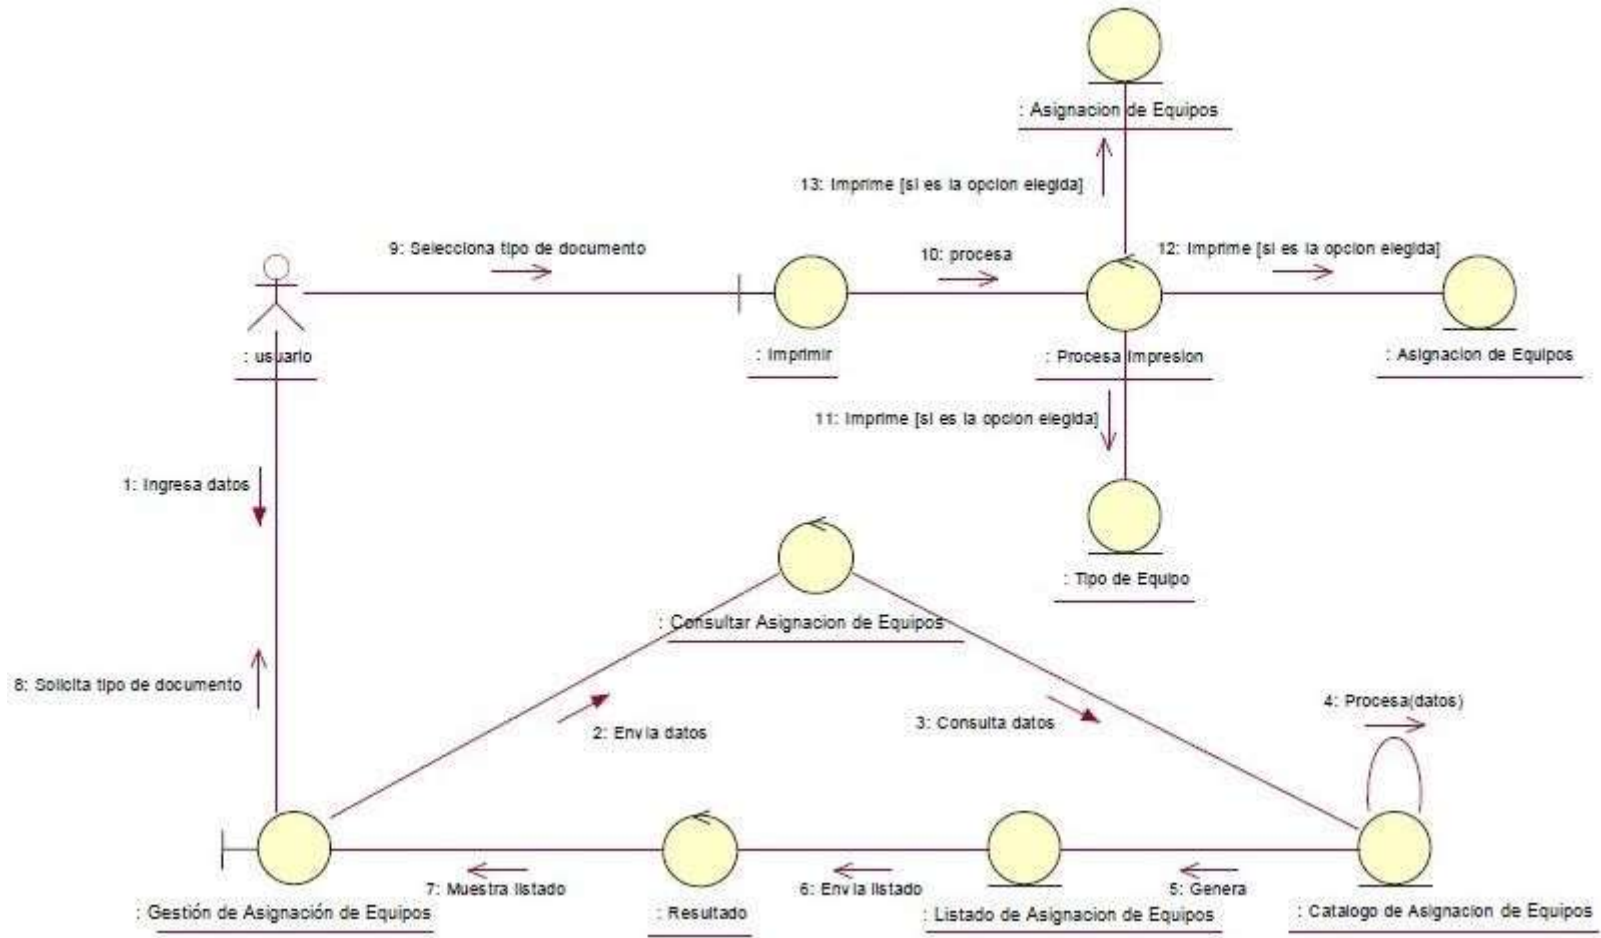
: Asignacion de Equipos

13: Imprime [si es la opcion elegida]

9: Selecciona tipo de documento

10: procesa

12: Imprime [si es la opcion elegida]

: usuario

: Imprimir

: Procesa Impresion

: Asignacion de Equipos

11: Imprime [si es la opcion elegida]

1: Ingresa datos

: Tipo de Equipo

: Consultar Asignacion de Equipos

8: Solicita tipo de documento

4: Procesa(datos)

2: Envia datos

3: Consulta datos

7: Muestra listado

6: Envia listado

5: Genera

: Gestión de Asignación de Equipos

: Resultado

: Listado de Asignacion de Equipos

: Catalogo de Asignacion de Equipos